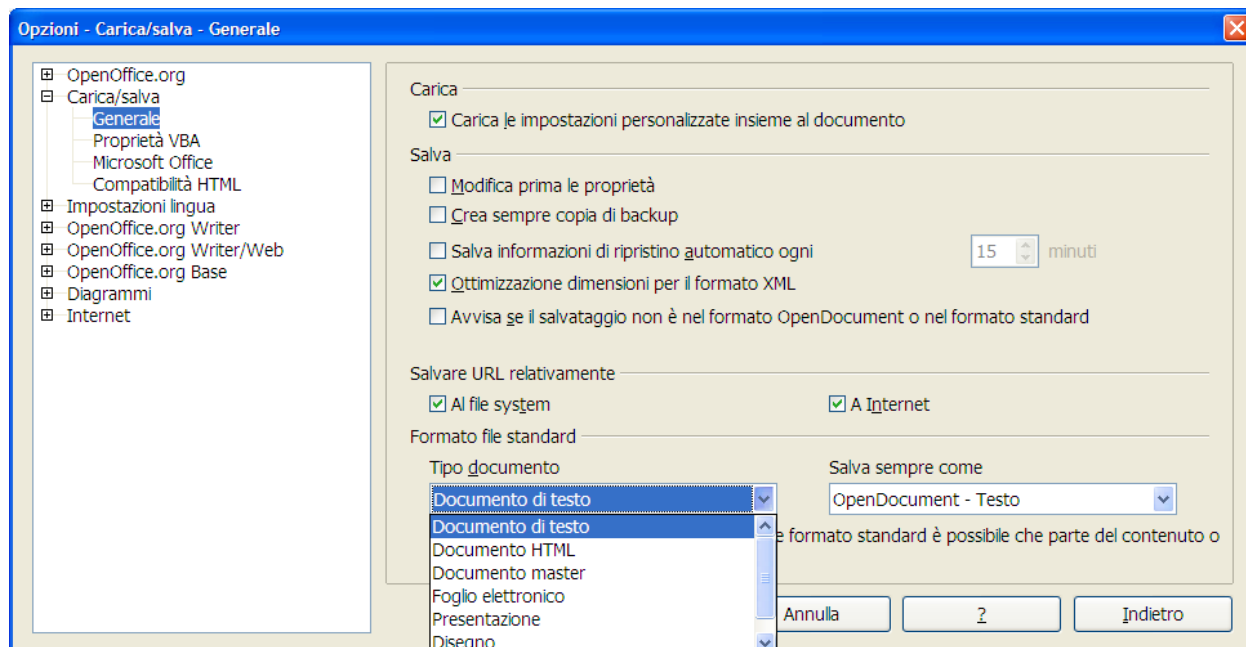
Opzioni - Carica/salva - Generale

OpenOffice.org
Carica/salva
Generale
Proprietà VBA
Microsoft Office
Compatibilità HTML
Impostazioni lingua
OpenOffice.org Writer
OpenOffice.org Writer/Web
OpenOffice.org Base
Diagrammi
Internet

Carica

Carica le impostazioni personalizzate insieme al documento

Salva

Modifica prima le proprietà

Crea sempre copia di backup

Salva informazioni di ripristino automatico ogni 15 minuti

Ottimizzazione dimensioni per il formato XML

Avvisa se il salvataggio non è nel formato OpenDocument o nel formato standard

Salvare URL relativamente

Al file system

A Internet

Formato file standard

Tipo documento

Documento di testo

Documento di testo
Documento HTML
Documento master
Foglio elettronico
Presentazione
Disegno

Salva sempre come

OpenDocument - Testo

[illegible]e formato standard è possibile che parte del contenuto o

Annulla

?

Indietro